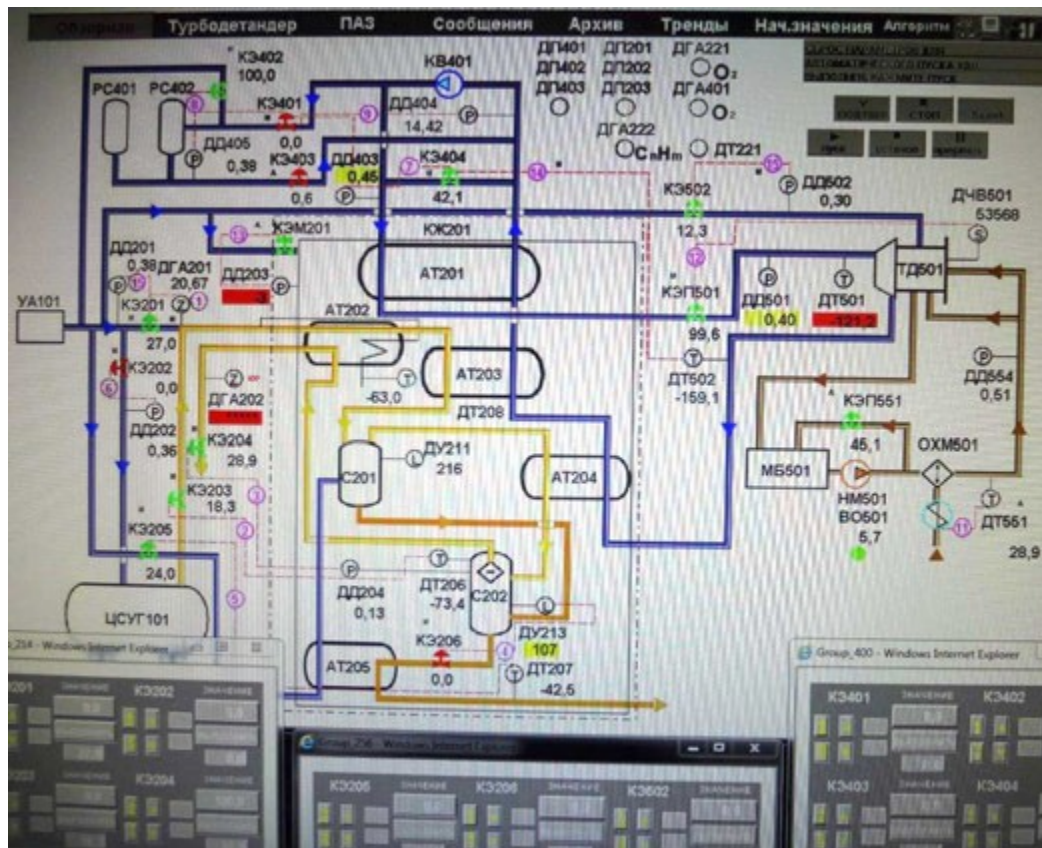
Турбодетандер ПАЗ Сообщения Архив Тренды Нач.значения Алгоритм

КЭ402 100,0
КВ401
ДП401 ДП402 ДП403
ДП201 ДП202 ДП203
ДГА221 $O_2$
ДГА401 $O_2$
ДГА222
$C_nH_m$
ДТ221
РС401 РС402
КЭ401 0,0
ДД404 14,42
ДД405 0,38
КЭ403 0,6
ДД403 0,45
КЭ404 42,1
КЭ502 12,3
ДД502 0,30
ДЧВ501 53568
КЭМ201
КЖ201
АТ201
ДД201 0,38
ДГА201 20,67
ДД203
КЭП501 99,6
ДД501 0,40
ДТ501 -121,2
ТД501
УА101
КЭ201 27,0
АТ202
КЭ202 0,0
ДГА202
АТ203
-63,0
ДТ208
ДТ502 -159,1
ДД554 0,51
ДД202 0,36
КЭ204 28,9
ДУ211 216
КЭП551 45,1
ОХМ501
МБ501
АТ204
С201
КЭ203 18,3
НМ501
ВО501 5,7
ДТ551 28,9
КЭ205 24,0
ДД204 0,13
ДТ206 -73,4
С202
ЦСУГ101
ДУ213 107
КЭ206 0,0
АТ205
ДТ207 -42,5

Group_400 - Windows Internet Explorer
КЭ202 Значение
КЭ204
КЭ401 КЭ402
КЭ403 КЭ404
КЭ205 КЭ206 КЭ502